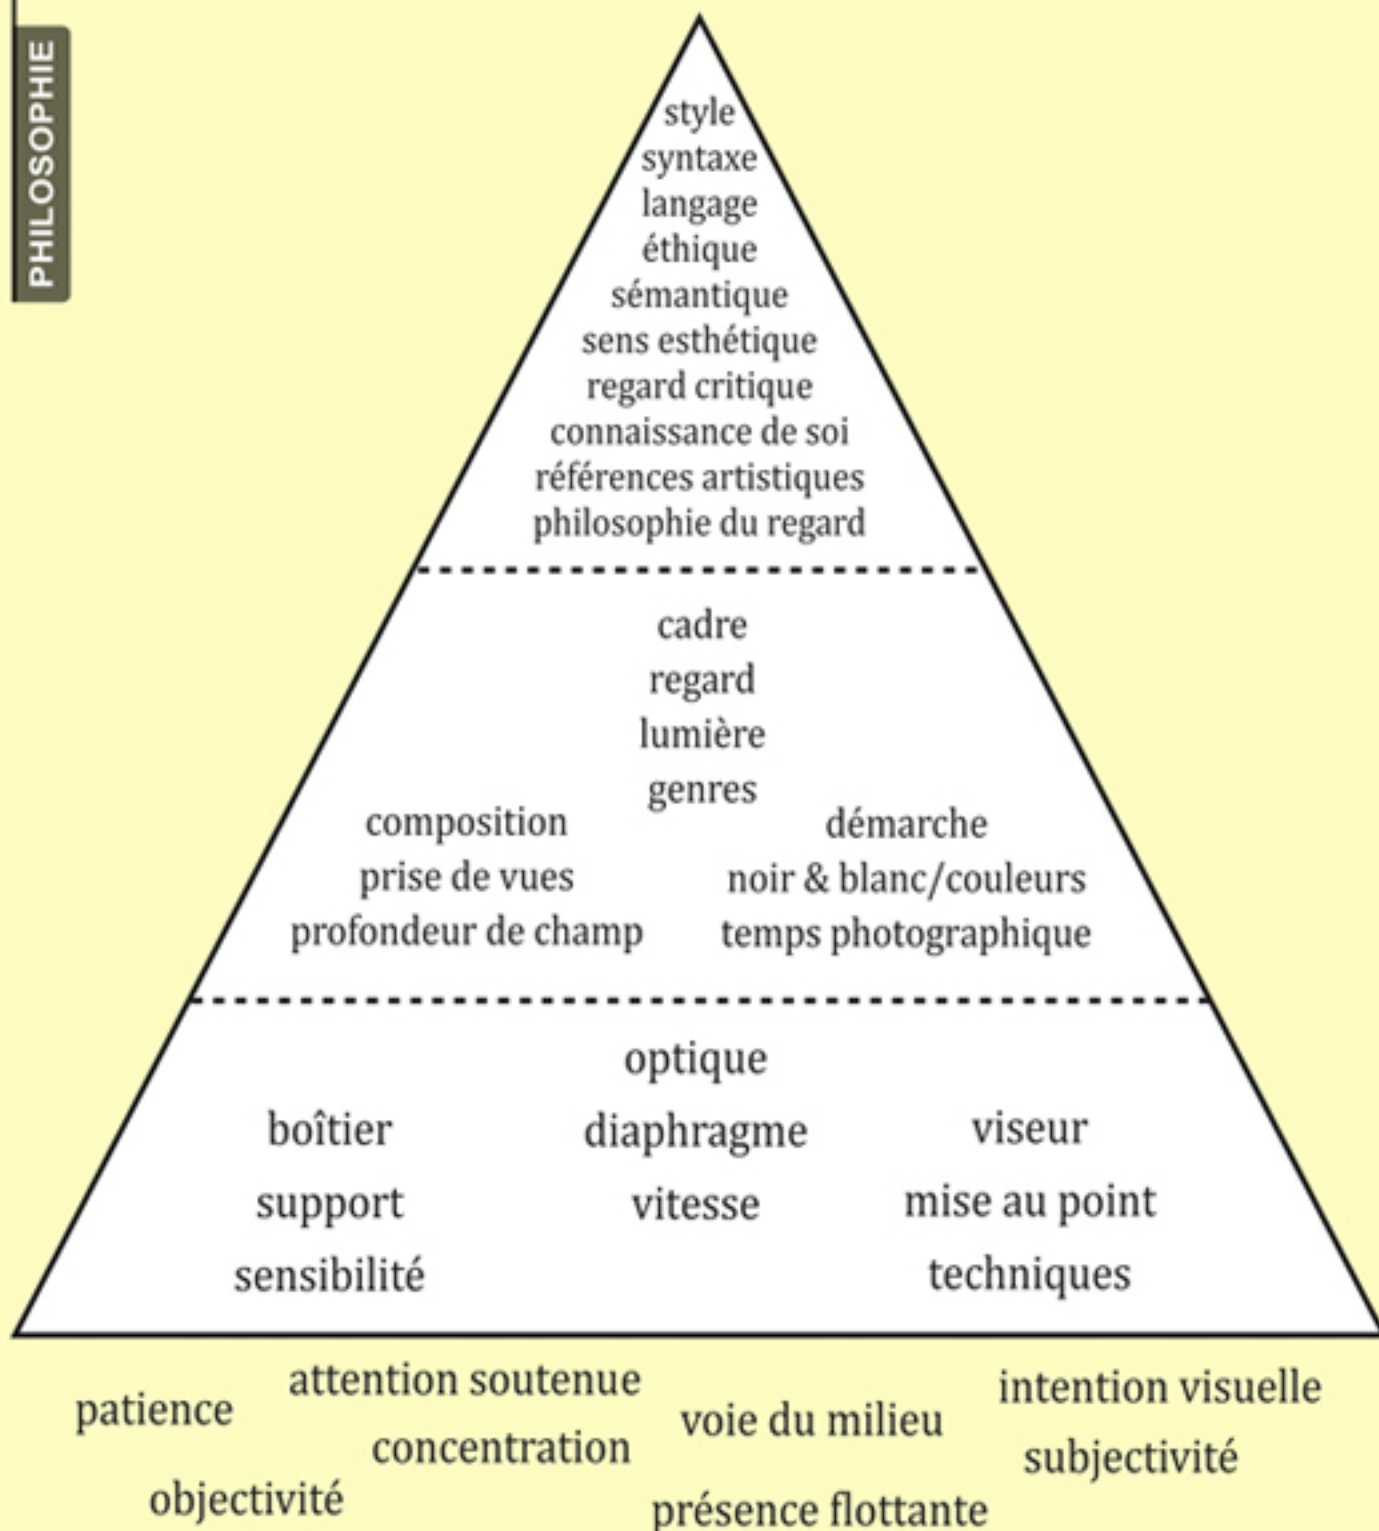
PHILOSOPHIE

style
syntaxe
langage
éthique
sémantique
sens esthétique
regard critique
connaissance de soi
références artistiques
philosophie du regard

cadre
regard
lumière
genres

composition
prise de vues
profondeur de champ

démarche
noir & blanc/couleurs
temps photographique

optique
diaphragme
vitesse

boîtier
support
sensibilité

viseur
mise au point
techniques

patience
objectivité
attention soutenue
concentration
voie du milieu
présence flottante
intention visuelle
subjectivité